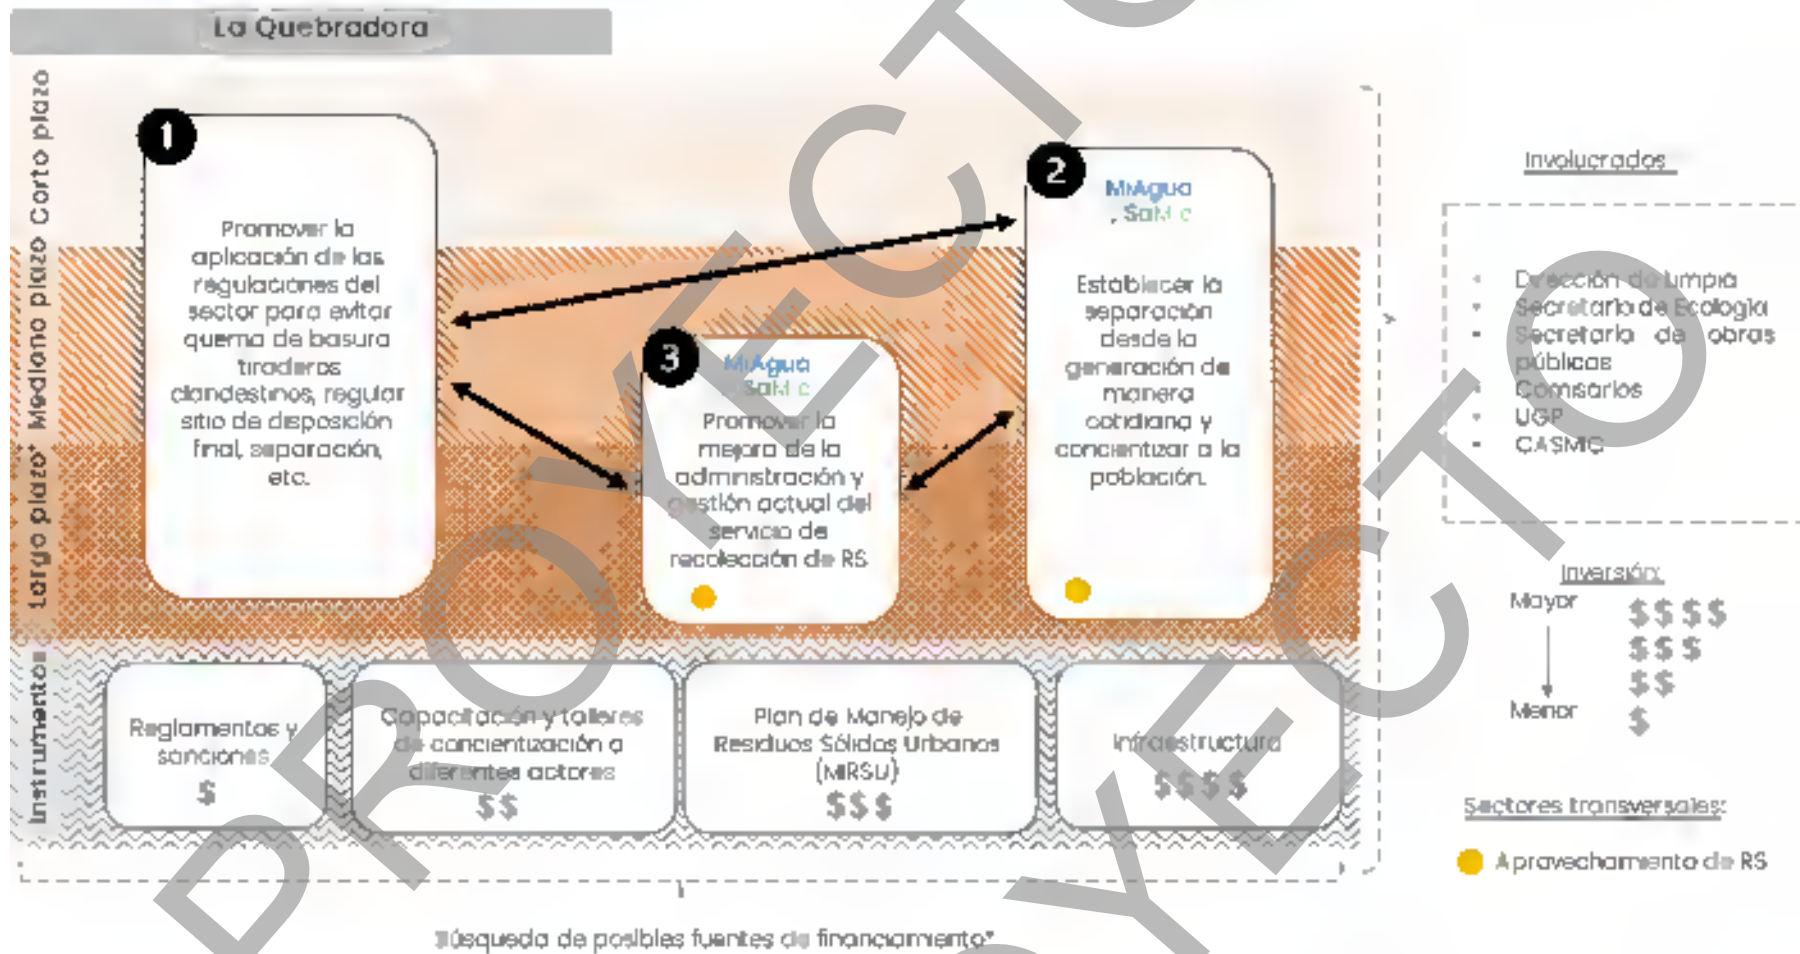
La Quebradora

Corto plazo
Mediano plazo
Largo plazo*

1
Promover la aplicación de las regulaciones del sector para evitar quema de basura tiraderos clandestinos, regular sitio de disposición final, separación, etc.

2
MiAgua
, SaM c
Establecer la separación desde la generación de manera cotidiana y concientizar a la población.

3
MiAgua
SaM c
Promover la mejora de la administración y gestión actual del servicio de recolección de RS

Instrumentos
Reglamentos y sanciones
$
Capacitación y talleres de concientización a diferentes actores
$$
Plan de Manejo de Residuos Sólidos Urbanos (MIRSU)
$$$
Infraestructura
$$$$

*Búsqueda de posibles fuentes de financiamiento*

Involucrados
- Dirección de limpia
- Secretaría de Ecología
- Secretaría de obras públicas
- Comisarios
- UGP
- CASMIC

Inversión:
Mayor
Menor
$$$$
$$$
$$
$

Sectores transversales:
Aprovechamiento de RS

PROYECTO
PROYECTO